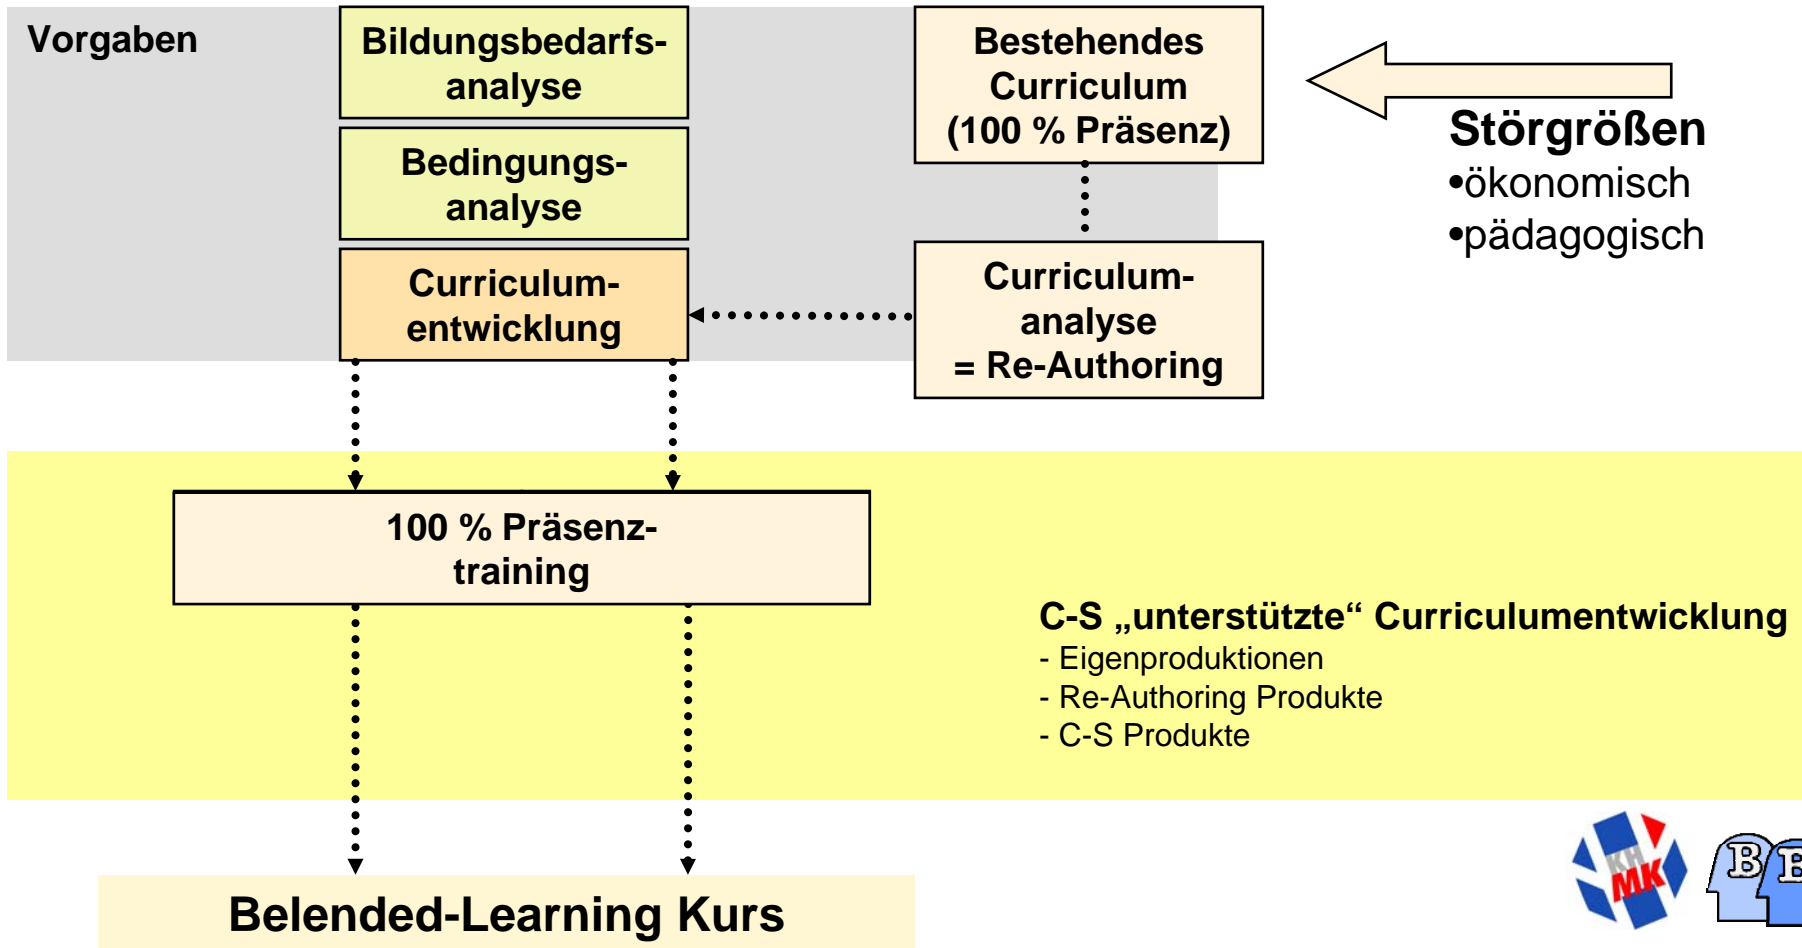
Vorgaben

Bildungsbedarfsanalyse

Bedingungsanalyse

Curriculumentwicklung

Bestehendes Curriculum (100 % Präsenz)

Curriculumanalyse = Re-Authoring

Störgrößen
•ökonomisch
•pädagogisch

100 % Präsenztraining

C-S „unterstützte“ Curriculumentwicklung
- Eigenproduktionen
- Re-Authoring Produkte
- C-S Produkte

Belended-Learning Kurs

KH MK

B B